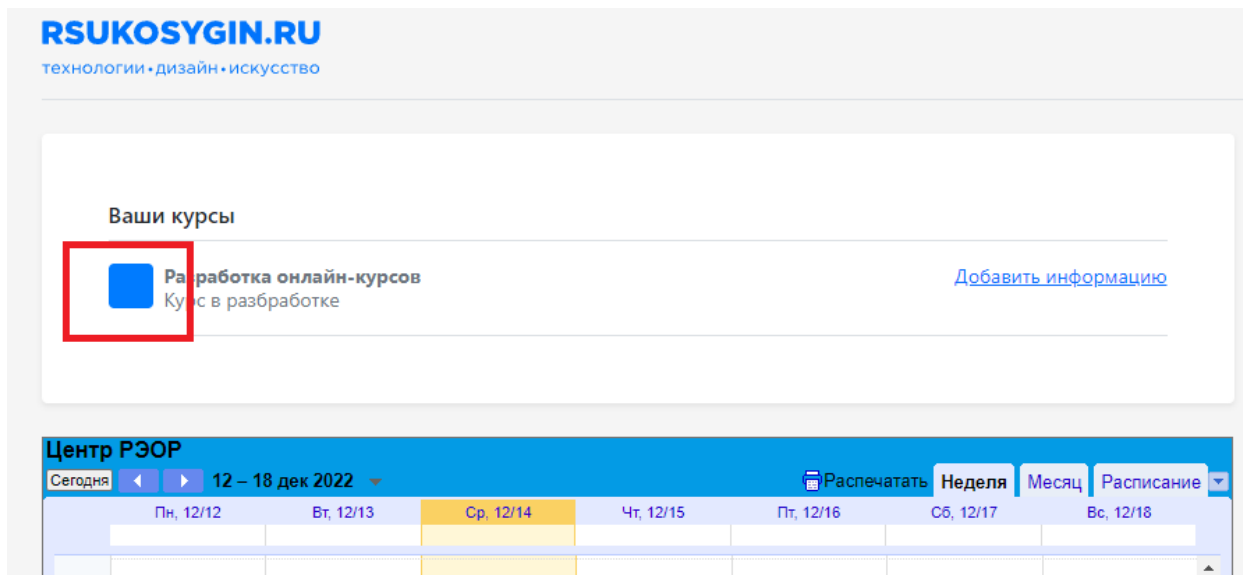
RSUKOSYGIN.RU
технологии • дизайн • искусство

Ваши курсы

Разработка онлайн-курсов
Курс в разбработке

Добавить информацию

Центр РЭОР
Сегодня 12 – 18 дек 2022
Распечатать Неделя Месяц Расписание

| Пн, 12/12 | Вт, 12/13 | Ср, 12/14 | Чт, 12/15 | Пт, 12/16 | Сб, 12/17 | Вс, 12/18 |
|---|---|---|---|---|---|---|